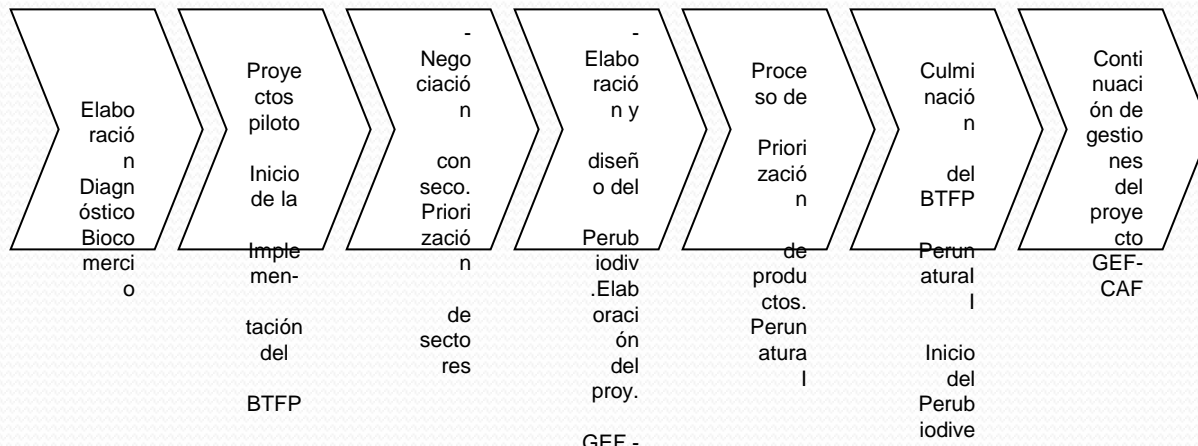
Elaboración Diagnóstico Biocomercio

Proyectos piloto

Inicio de la

Implementación del

BTFP

-
Negociación

con seco. Priorización

de sectores

-
Elaboración y

diseño del

Perubiodiv. Elaboración del proy.

GEF -

Proceso de

Priorización

de productos. Perunatura I

Culminación

del BTFP

Perunatural I

Inicio del Perubiodive

Continuación de gestiones del proyecto GEF-CAF